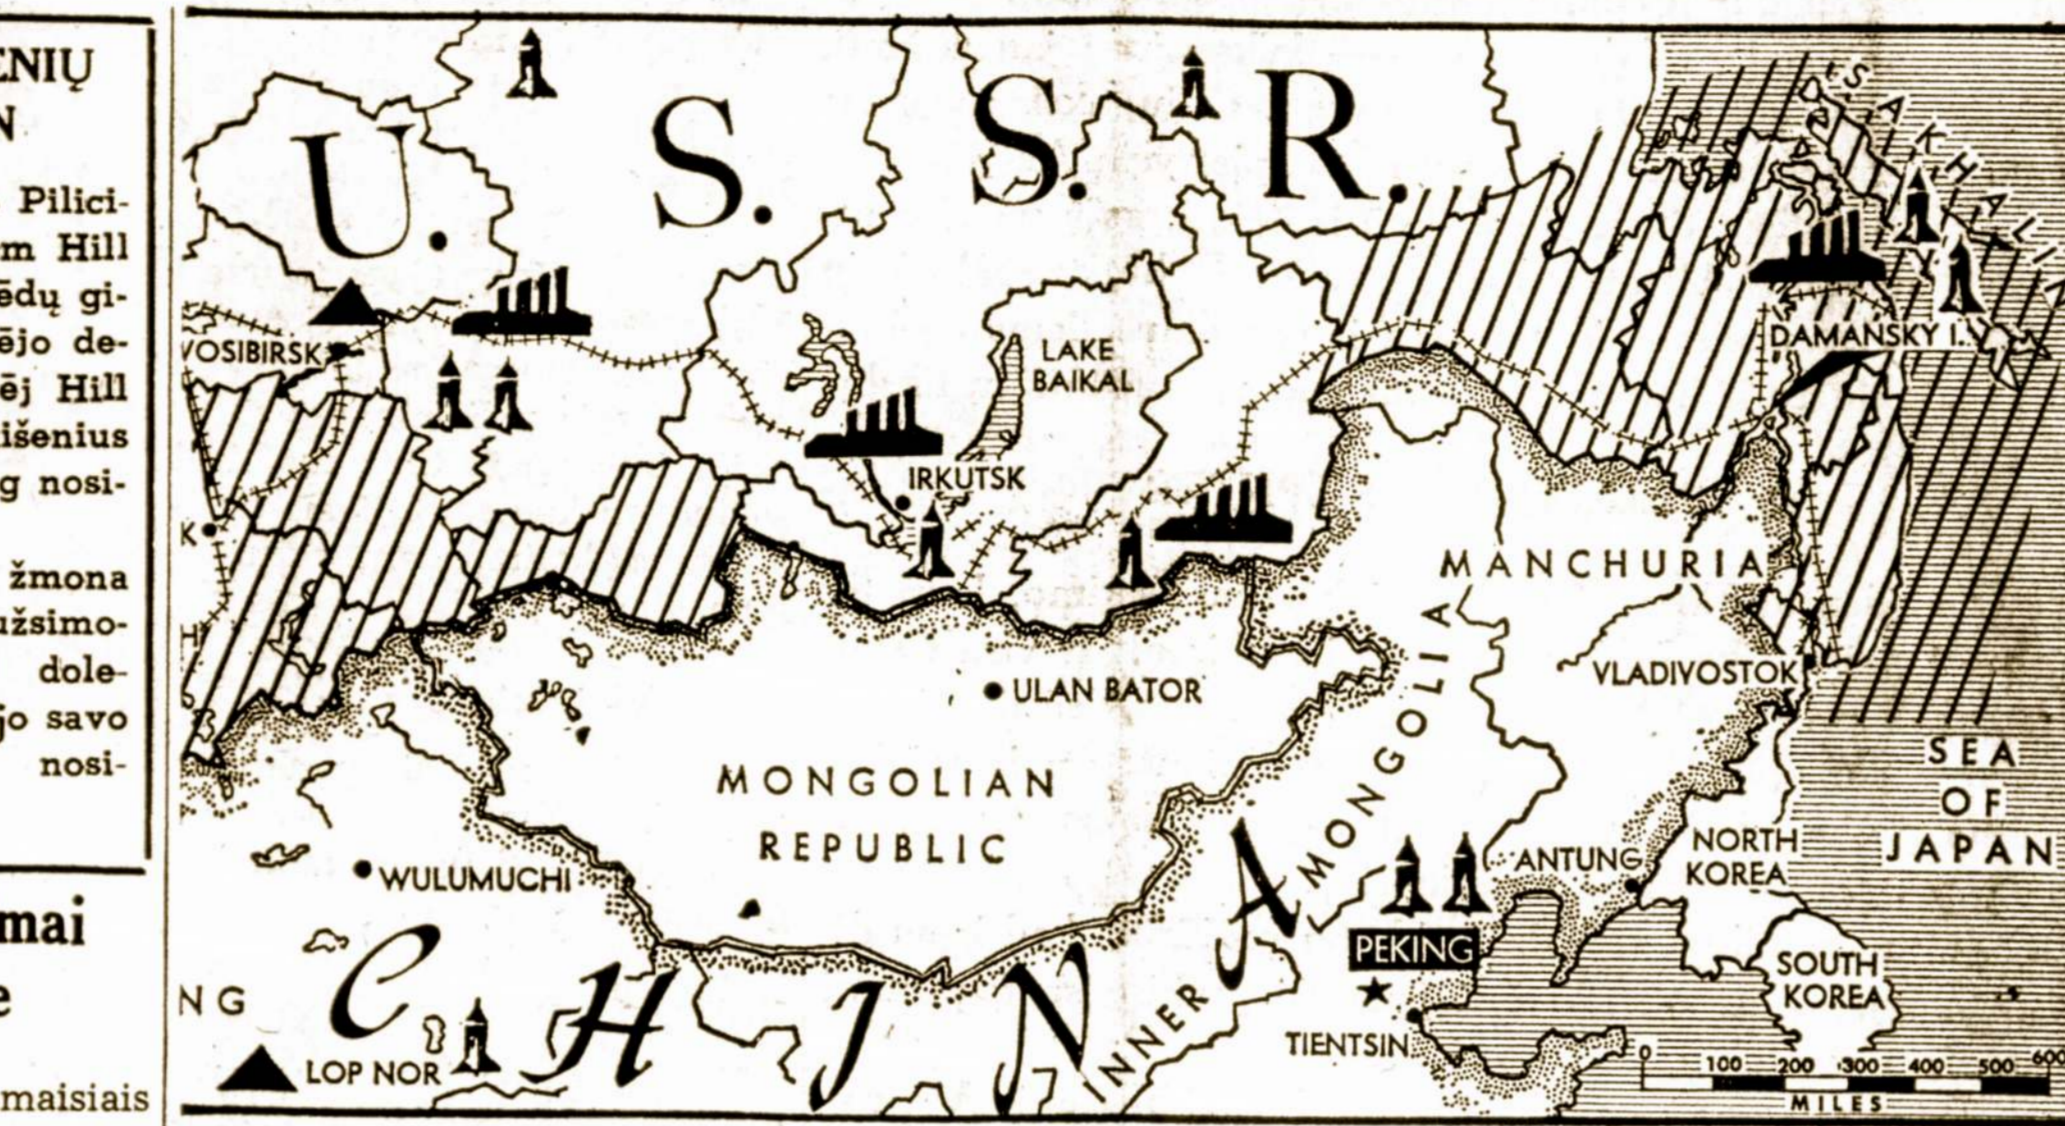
ENIŲ
N

Pilici-
m Hill
ėdų gi-
ėjo de-
ėj Hill
išenius
g nosi-

žmona
užsimo-
dole-
jo savo
nosi-

mai
e

maisiais

U. S. S. R.

SAKHALIN

VOSIBIRSK

LAKE BAIKAL

IRKUTSK

DAMANSKY I.

K

H

MANCHURIA

VLADIVOSTOK

ULAN BATOR

MONGOLIAN REPUBLIC

INNER MONGOLIA

SEA OF JAPAN

NORTH KOREA

ANTUNG

WULUMUCHI

PEKING

SOUTH KOREA

NG

CHINA

TIENTSIN

LOP NOR

0 100 200 300 400 500 600

MILES